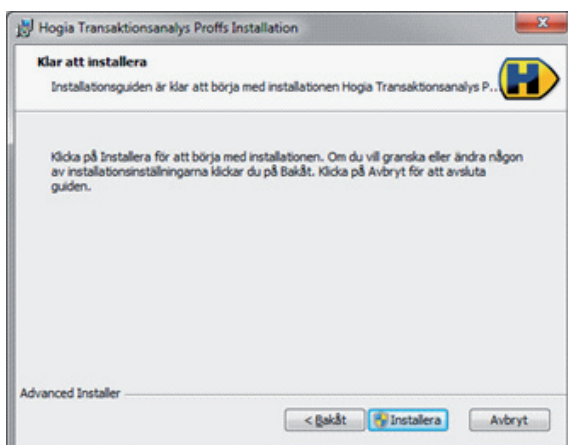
Hogia Transaktionsanalys Proffs Installation

Klar att installera

Installationsguiden är klar att börja med installationen Hogia Transaktionsanalys P...

H

Klicka på Installera för att börja med installationen. Om du vill granska eller ändra någon av installationsinställningarna klickar du på Bakåt. Klicka på Avbryt för att avsluta guiden.

Advanced Installer

< Bakåt

Installera

Avbryt